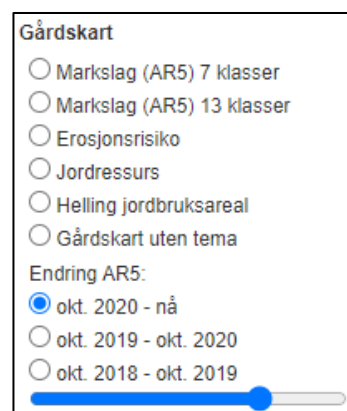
Gårdskart
Markslag (AR5) 7 klasser
Markslag (AR5) 13 klasser
Erosjonsrisiko
Jordressurs
Helling jordbruksareal
Gårdskart uten tema
Endring AR5:
okt. 2020 - nå
okt. 2019 - okt. 2020
okt. 2018 - okt. 2019